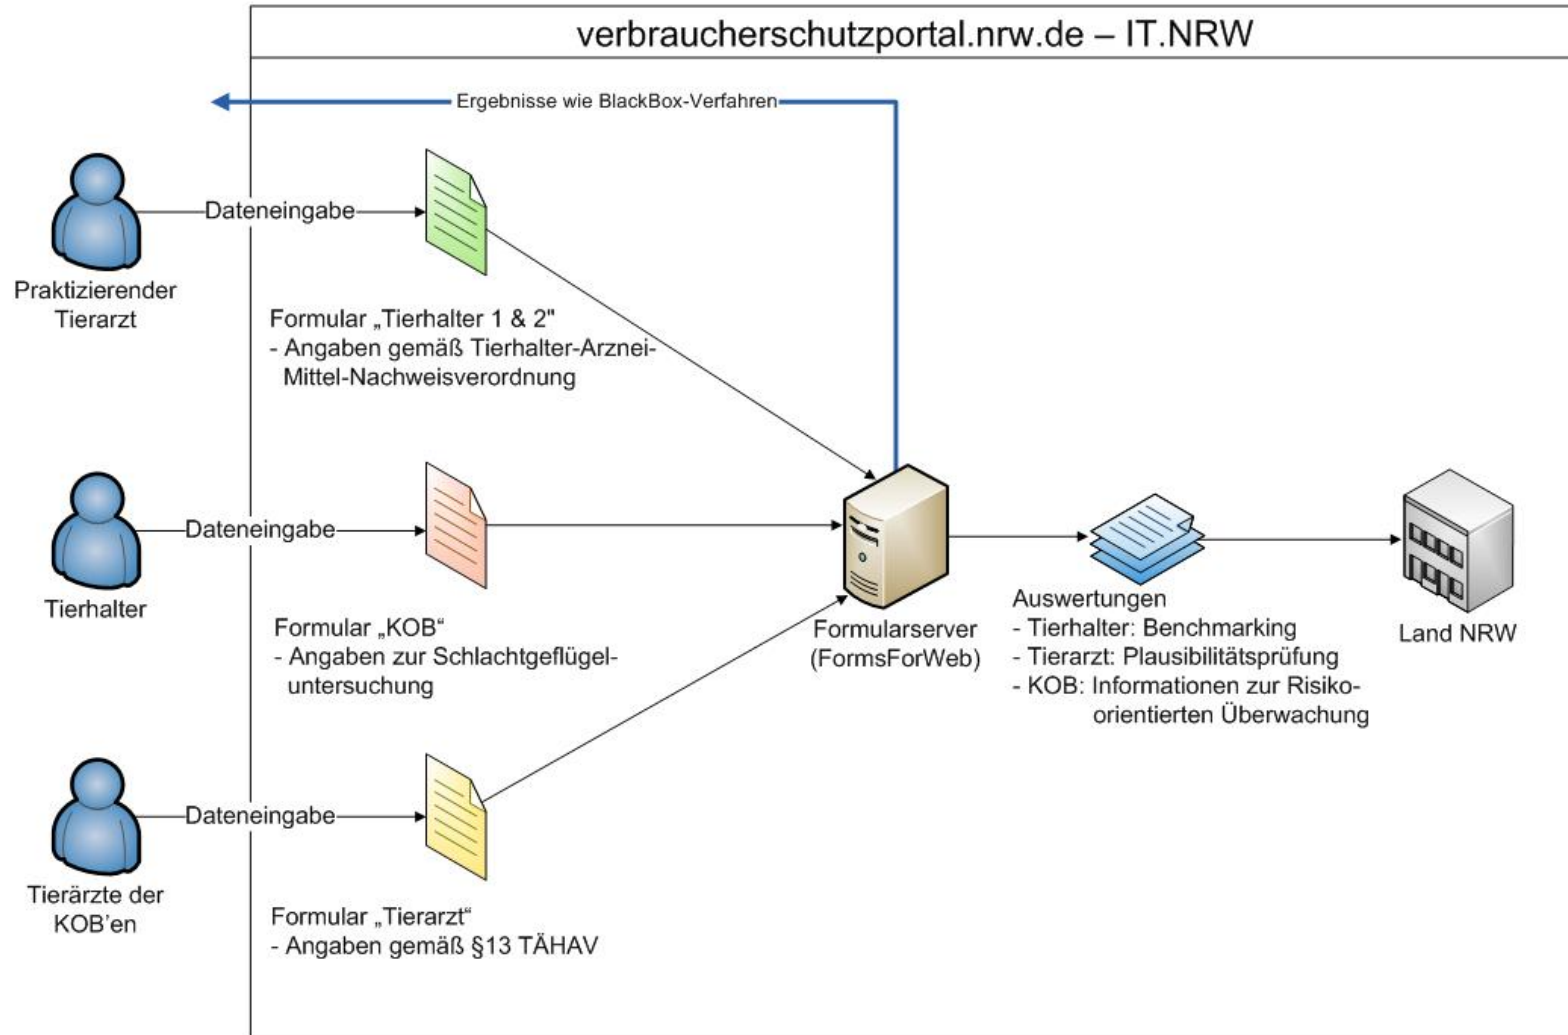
verbraucherschutzportal.nrw.de – IT.NRW

Ergebnisse wie BlackBox-Verfahren

Praktizierender Tierarzt

Dateneingabe

Formular „Tierhalter 1 & 2"
- Angaben gemäß Tierhalter-Arznei-Mittel-Nachweisverordnung

Tierhalter

Dateneingabe

Formular „KOB“
- Angaben zur Schlachtgeflügeluntersuchung

Tierärzte der KOB’en

Dateneingabe

Formular „Tierarzt“
- Angaben gemäß §13 TÄHAV

Formularserver (FormsForWeb)

Auswertungen
- Tierhalter: Benchmarking
- Tierarzt: Plausibilitätsprüfung
- KOB: Informationen zur Risikoorientierten Überwachung

Land NRW